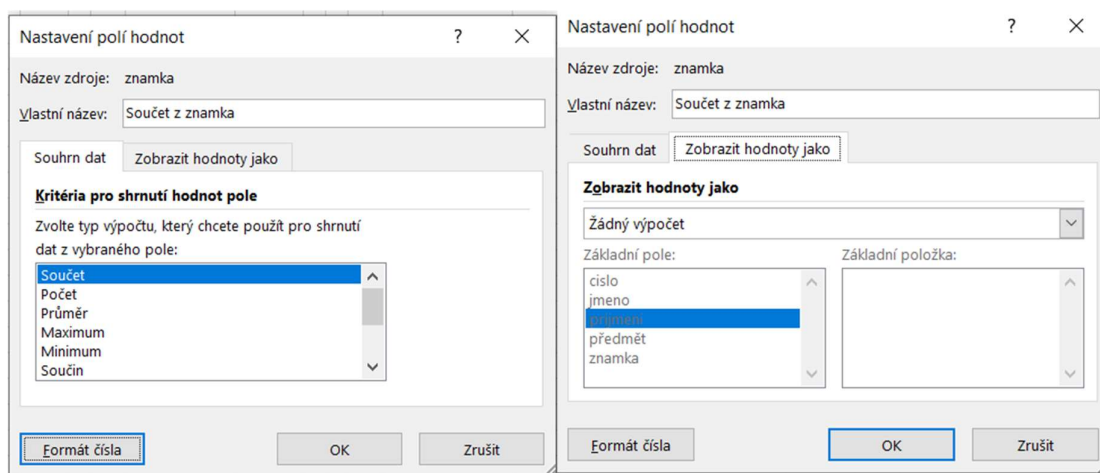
Nastavení polí hodnot ? ×

Název zdroje: znamka

Vlastní název: Součet z znamka

Souhrn dat | Zobrazit hodnoty jako

Kritéria pro shrnutí hodnot pole

Zvolte typ výpočtu, který chcete použít pro shrnutí dat z vybraného pole:

Součet
Počet
Průměr
Maximum
Minimum
Součin

Formát čísla | OK | Zrušit

Nastavení polí hodnot ? ×

Název zdroje: znamka

Vlastní název: Součet z znamka

Souhrn dat | Zobrazit hodnoty jako

Zobrazit hodnoty jako

Žádný výpočet

Základní pole:
cislo
jmeno
prijmeni
předmět
znamka

Základní položka:

Formát čísla | OK | Zrušit